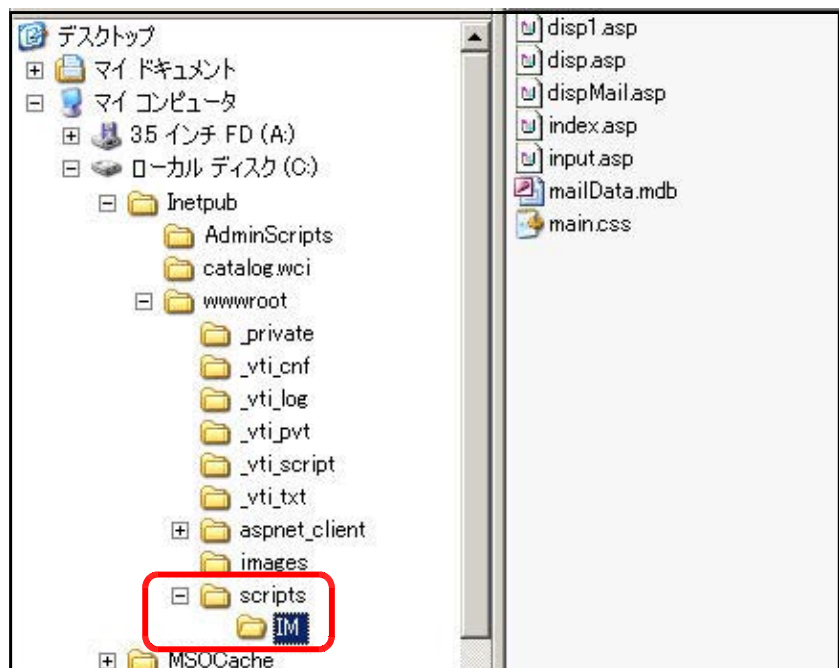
デスクトップ
マイ ドキュメント
マイ コンピュータ
3.5 インチ FD (A:)
ローカル ディスク (C:)
Inetpub
AdminScripts
catalog.wci
wwwroot
_private
_vti_cnf
_vti_log
_vti_pvt
_vti_script
_vti_txt
aspnet_client
images
scripts
IM
MSOCache

disp1.asp
disp.asp
dispMail.asp
index.asp
input.asp
mailData.mdb
main.css